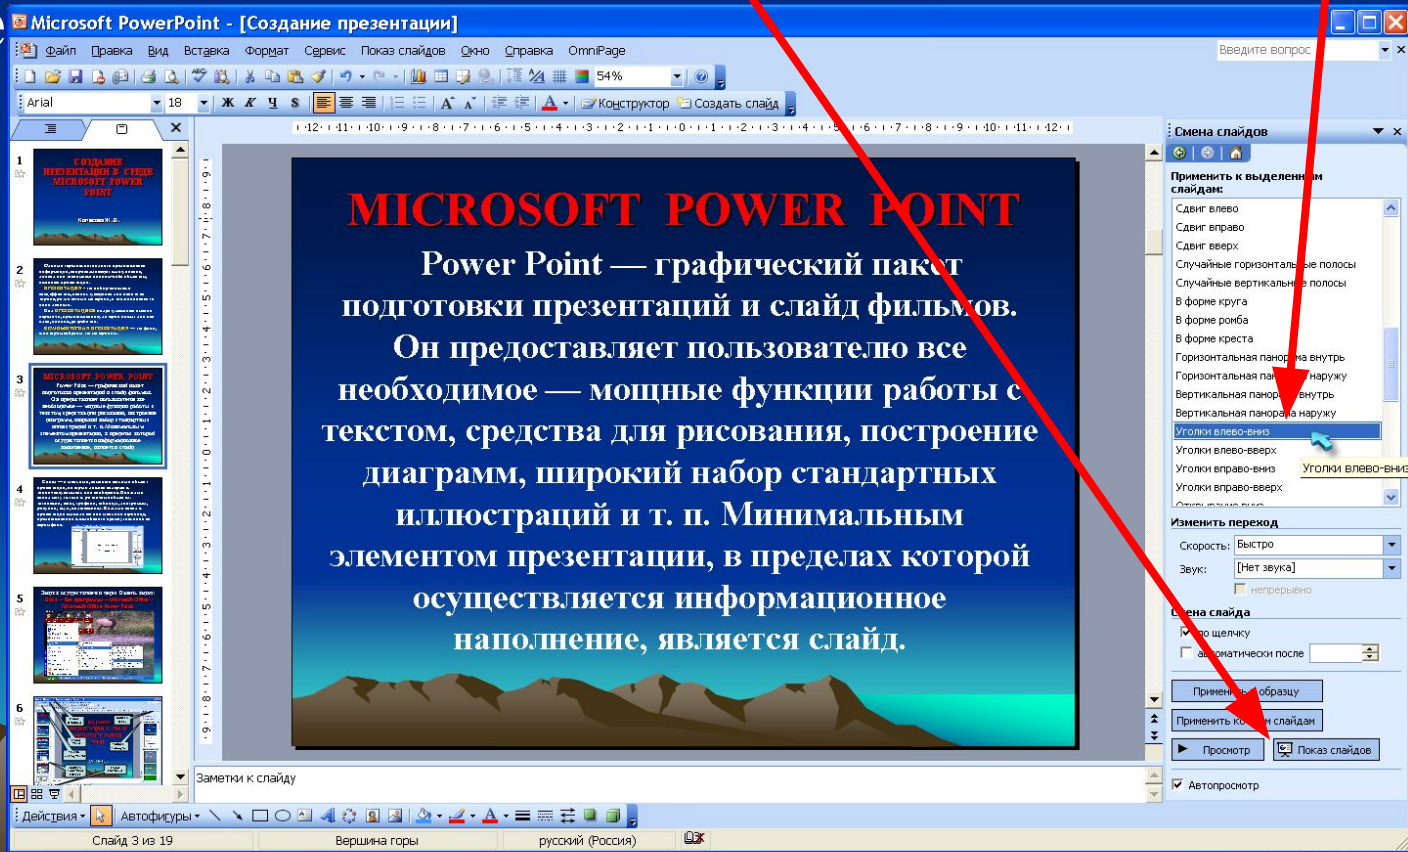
Microsoft PowerPoint - [Создание презентации]

Файл Правка Вид Вставка Формат Сервис Показ слайдов Окно Справка OmniPage

Введите вопрос

54%

Arial 18 Ж К Ч S Конструктор Создать слайд

1 СОЗДАНИЕ ПРЕЗЕНТАЦИИ В СРЕДЕ MICROSOFT POWER POINT

2

3 MICROSOFT POWER POINT

4

5

6

MICROSOFT POWER POINT

Power Point — графический пакет подготовки презентаций и слайд фильмов. Он предоставляет пользователю все необходимое — мощные функции работы с текстом, средства для рисования, построение диаграмм, широкий набор стандартных иллюстраций и т. п. Минимальным элементом презентации, в пределах которой осуществляется информационное наполнение, является слайд.

Заметки к слайду

Смена слайдов

Применить к выделенным слайдам:

Сдвиг влево
Сдвиг вправо
Сдвиг вверх
Случайные горизонтальные полосы
Случайные вертикальные полосы
В форме круга
В форме ромба
В форме креста
Горизонтальная панорама внутрь
Горизонтальная панорама наружу
Вертикальная панорама внутрь
Вертикальная панорама наружу
Уголки влево-вниз
Уголки влево-вверх
Уголки вправо-вниз
Уголки вправо-вверх

Уголки влево-вниз

Изменить переход

Скорость: Быстро

Звук: [Нет звука]

непрерывно

Смена слайда

по щелчку

автоматически после

Применить к образцу

Применить ко всем слайдам

Просмотр

Показ слайдов

Автопросмотр

Действия Автофигуры

Слайд 3 из 19 Вершина горы русский (Россия)